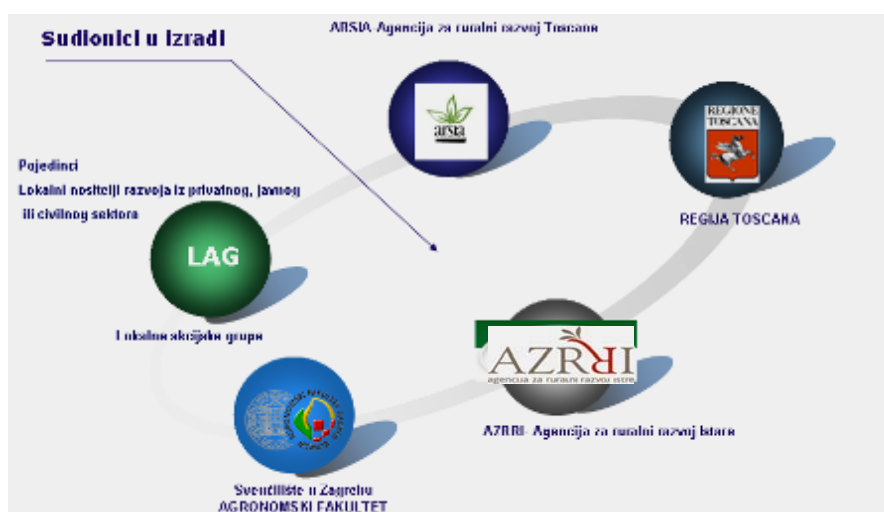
Sudionici u izradi

ARSIA-Agencija za ruralni razvoj Toscane

arsia

REGIONE TOSCANA

REGIJA TOSCANA

Pojedinci

Lokalni nositelji razvoja iz privatnog, javnog ili civilnog sektora

LAG

Lokalne akcijske grupe

AZRRI

agencija za ruralni razvoj istre

AZRRI- Agencija za ruralni razvoj Istre

Sveučilište u Zagrebu
AGRONOMSKI FAKULTET